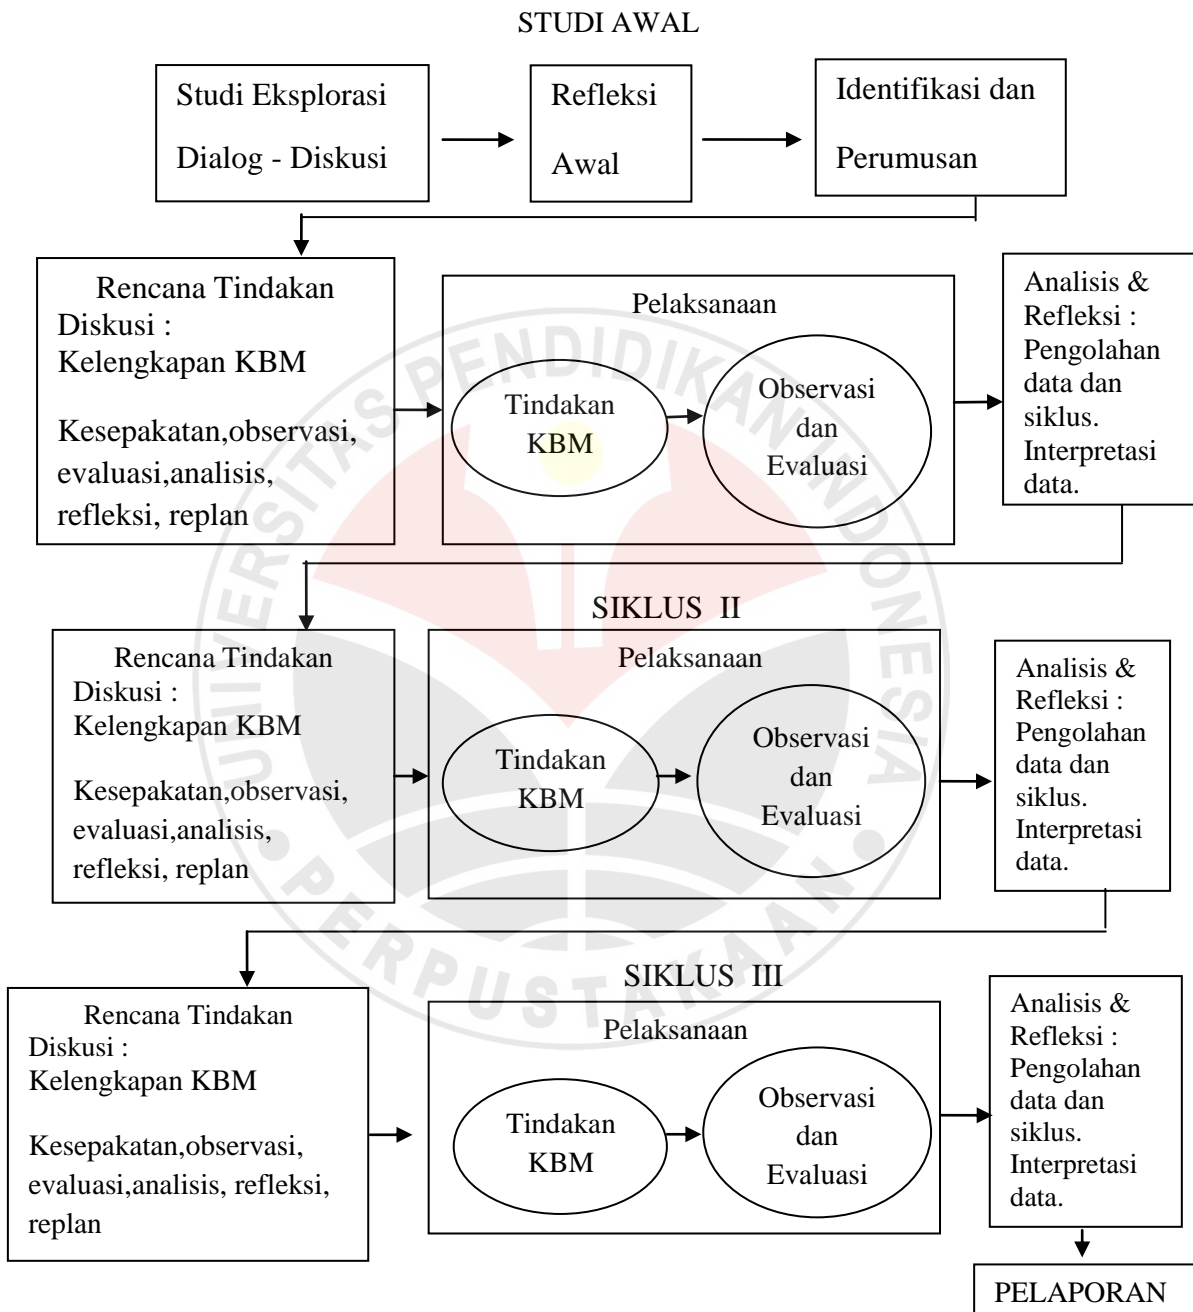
STUDI AWAL

Studi Eksplorasi
Dialog - Diskusi

Refleksi
Awal

Identifikasi dan
Perumusan

Rencana Tindakan
Diskusi :
Kelengkapan KBM

Kesepakatan,observasi, evaluasi,analisis, refleksi, replan

Pelaksanaan

Tindakan
KBM

Observasi
dan
Evaluasi

Analisis & Refleksi : Pengolahan data dan siklus. Interpretasi data.

SIKLUS II

Rencana Tindakan
Diskusi :
Kelengkapan KBM

Kesepakatan,observasi, evaluasi,analisis, refleksi, replan

Pelaksanaan

Tindakan
KBM

Observasi
dan
Evaluasi

Analisis & Refleksi : Pengolahan data dan siklus. Interpretasi data.

SIKLUS III

Rencana Tindakan
Diskusi :
Kelengkapan KBM

Kesepakatan,observasi, evaluasi,analisis, refleksi, replan

Pelaksanaan

Tindakan
KBM

Observasi
dan
Evaluasi

Analisis & Refleksi : Pengolahan data dan siklus. Interpretasi data.

PELAPORAN